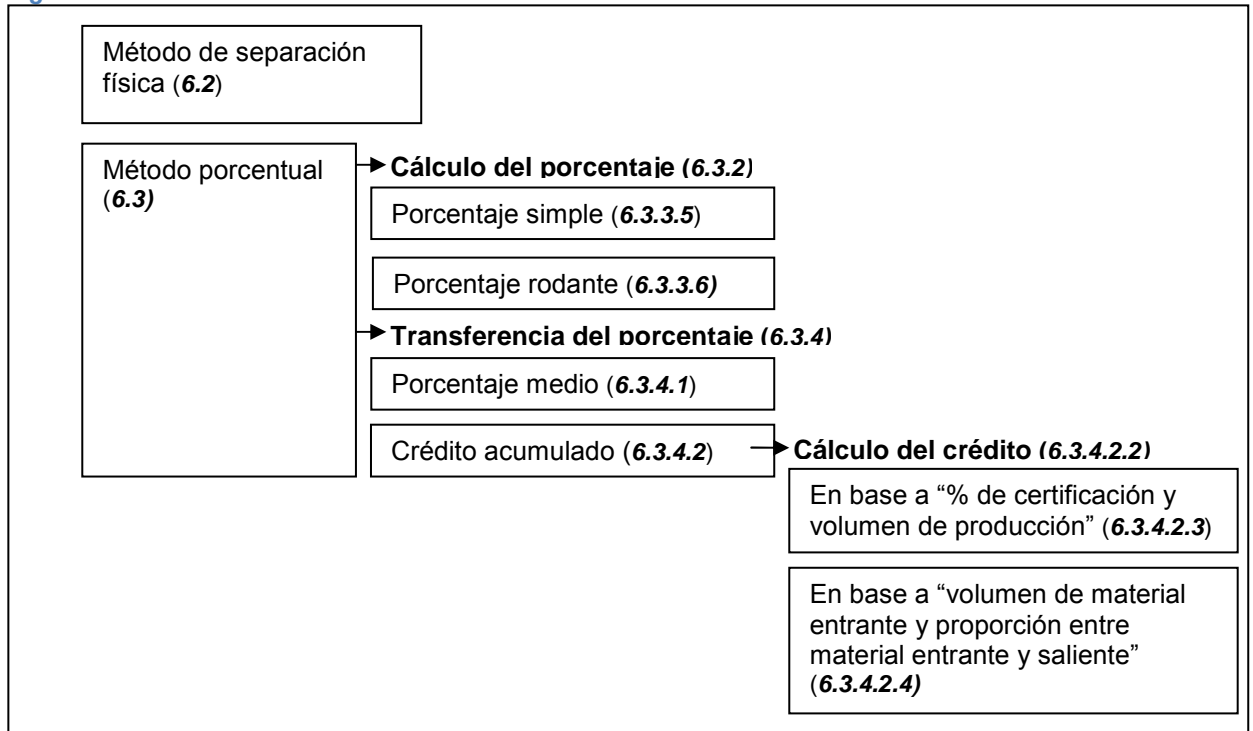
Método de separación física (***6.2***)

Método porcentual (***6.3)***

**Cálculo del porcentaje (*6.3.2)***

Porcentaje simple (***6.3.3.5***)

Porcentaje rodante (***6.3.3.6)***

**Transferencia del porcentaje (*6.3.4)***

Porcentaje medio (***6.3.4.1***)

Crédito acumulado (***6.3.4.2***)

**Cálculo del crédito (*6.3.4.2.2)***

En base a “% de certificación y volumen de producción” (***6.3.4.2.3***)

En base a “volumen de material entrante y proporción entre material entrante y saliente” (***6.3.4.2.4)***